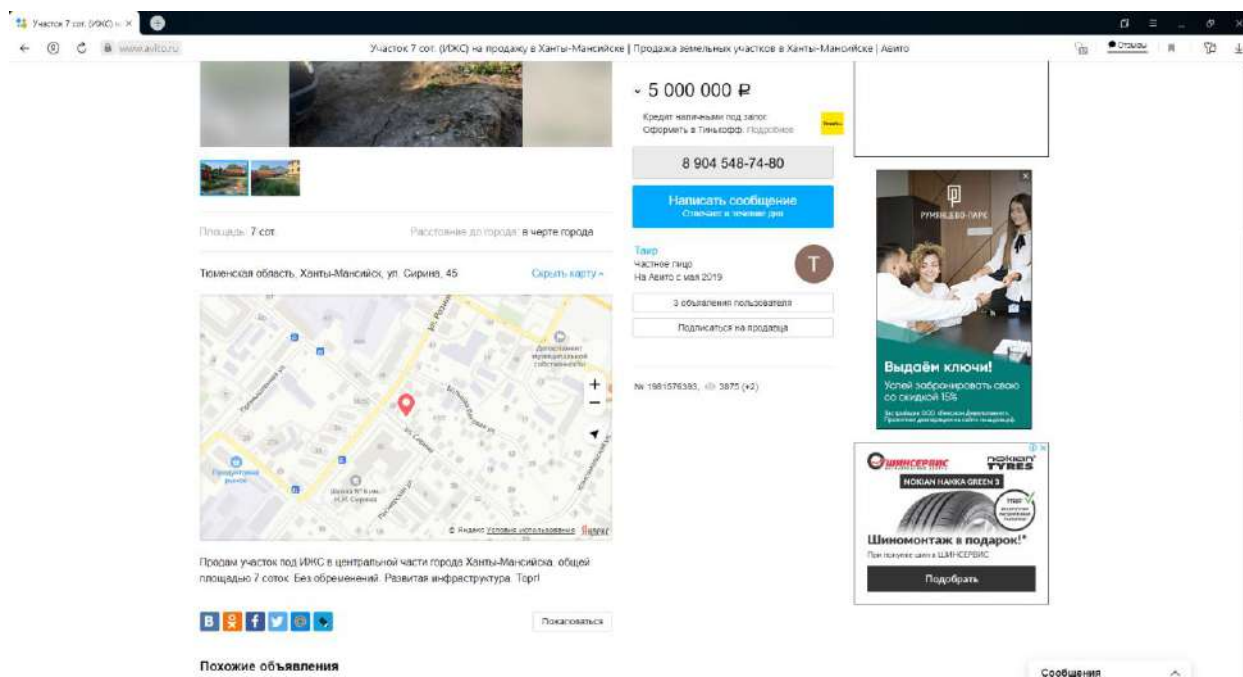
Участок 7 сот. (ИЖС) н. ×

www.avito.ru Участок 7 сот. (ИЖС) на продажу в Ханты-Мансийске | Продажа земельных участков в Ханты-Мансийске | Авито

Отзывы

5 000 000 ₽

Кредит наличными под залог
Оформить в Тинькофф. Подробнее

8 904 548-74-80

Написать сообщение
Отвечает в течение дня

Площадь: 7 сот.

Расстояние до города: в черте города

Тимур
Частное лицо
На Авито с мая 2019

Т

Тюменская область, Ханты-Мансийск, ул. Сирина, 45

Скрыть карту

3 объявления пользователя

Подписаться на продавца

№ 1981576393, 3875 (+2)

Департамент муниципальной собственности

ул. Сирина

Центральный рынок

Школа № 8 им. Н.И. Сирина

© Яндекс Условия использования Яндекс

РУМЯНЦЕВО-ПАРК

Выдаём ключи!
Успей забронировать свою со скидкой 15%

ШИНСЕРВИС
nokian TYRES
NOKIAN HAKKA GREEN 3

Шиномонтаж в подарок!*
При покупке шин в ШИНСЕРВИС

Подобрать

Продам участок под ИЖС в центральной части города Ханты-Мансийска, общей площадью 7 соток. Без обременений. Развитая инфраструктура. Торг!

Пожаловаться

Похожие объявления

Сообщения